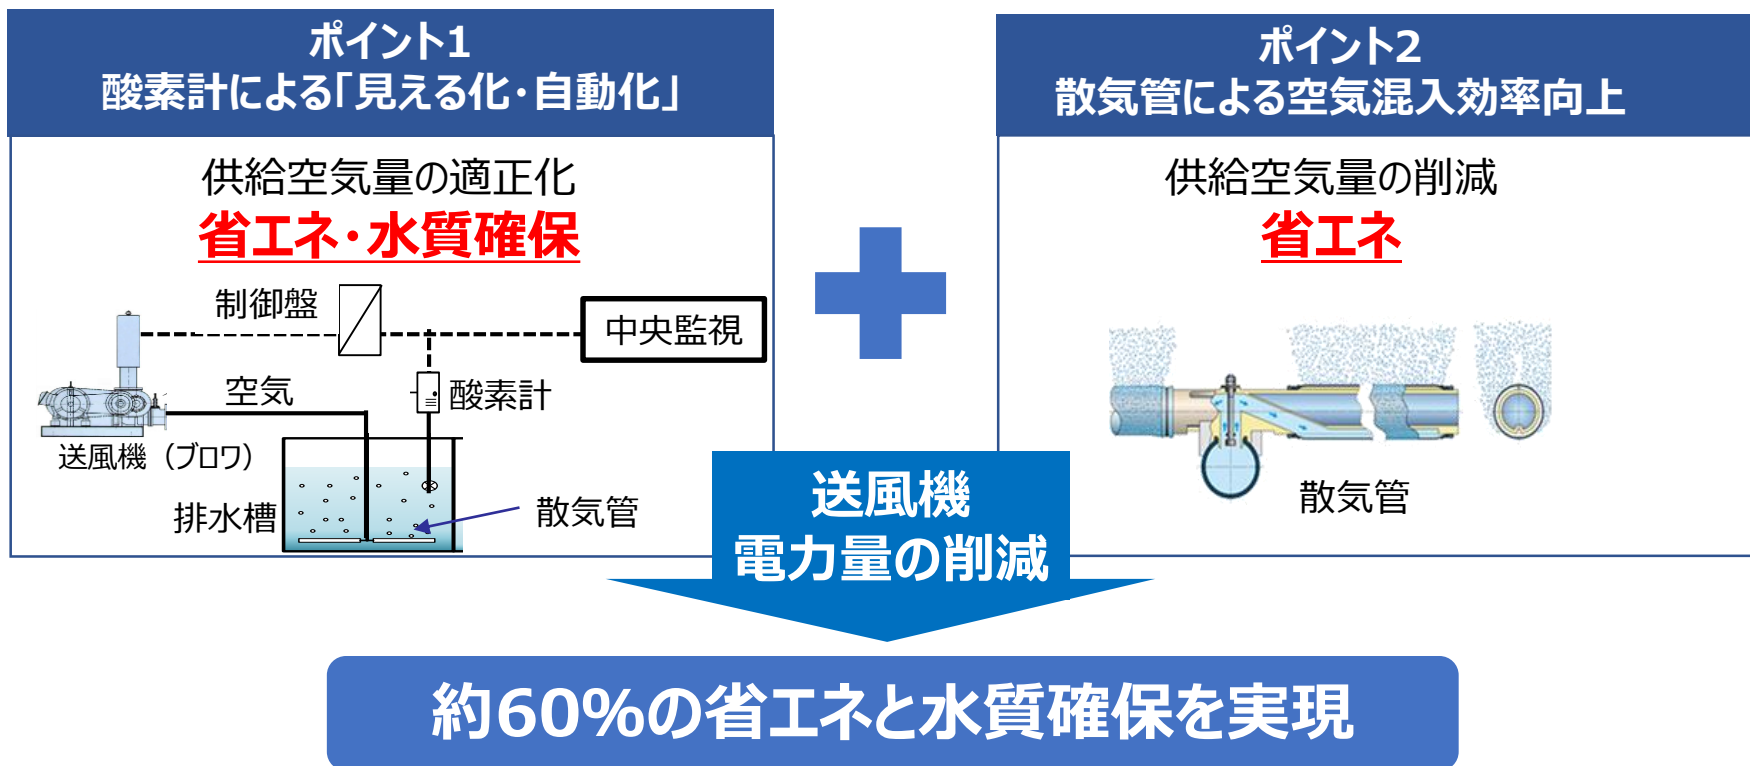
ポイント1
酸素計による「見える化・自動化」

供給空気量の適正化
省エネ・水質確保

制御盤
中央監視
空気
酸素計
送風機（ブロワ）
排水槽
散気管

ポイント2
散気管による空気混入効率向上

供給空気量の削減
省エネ

散気管

送風機
電力量の削減

約60%の省エネと水質確保を実現